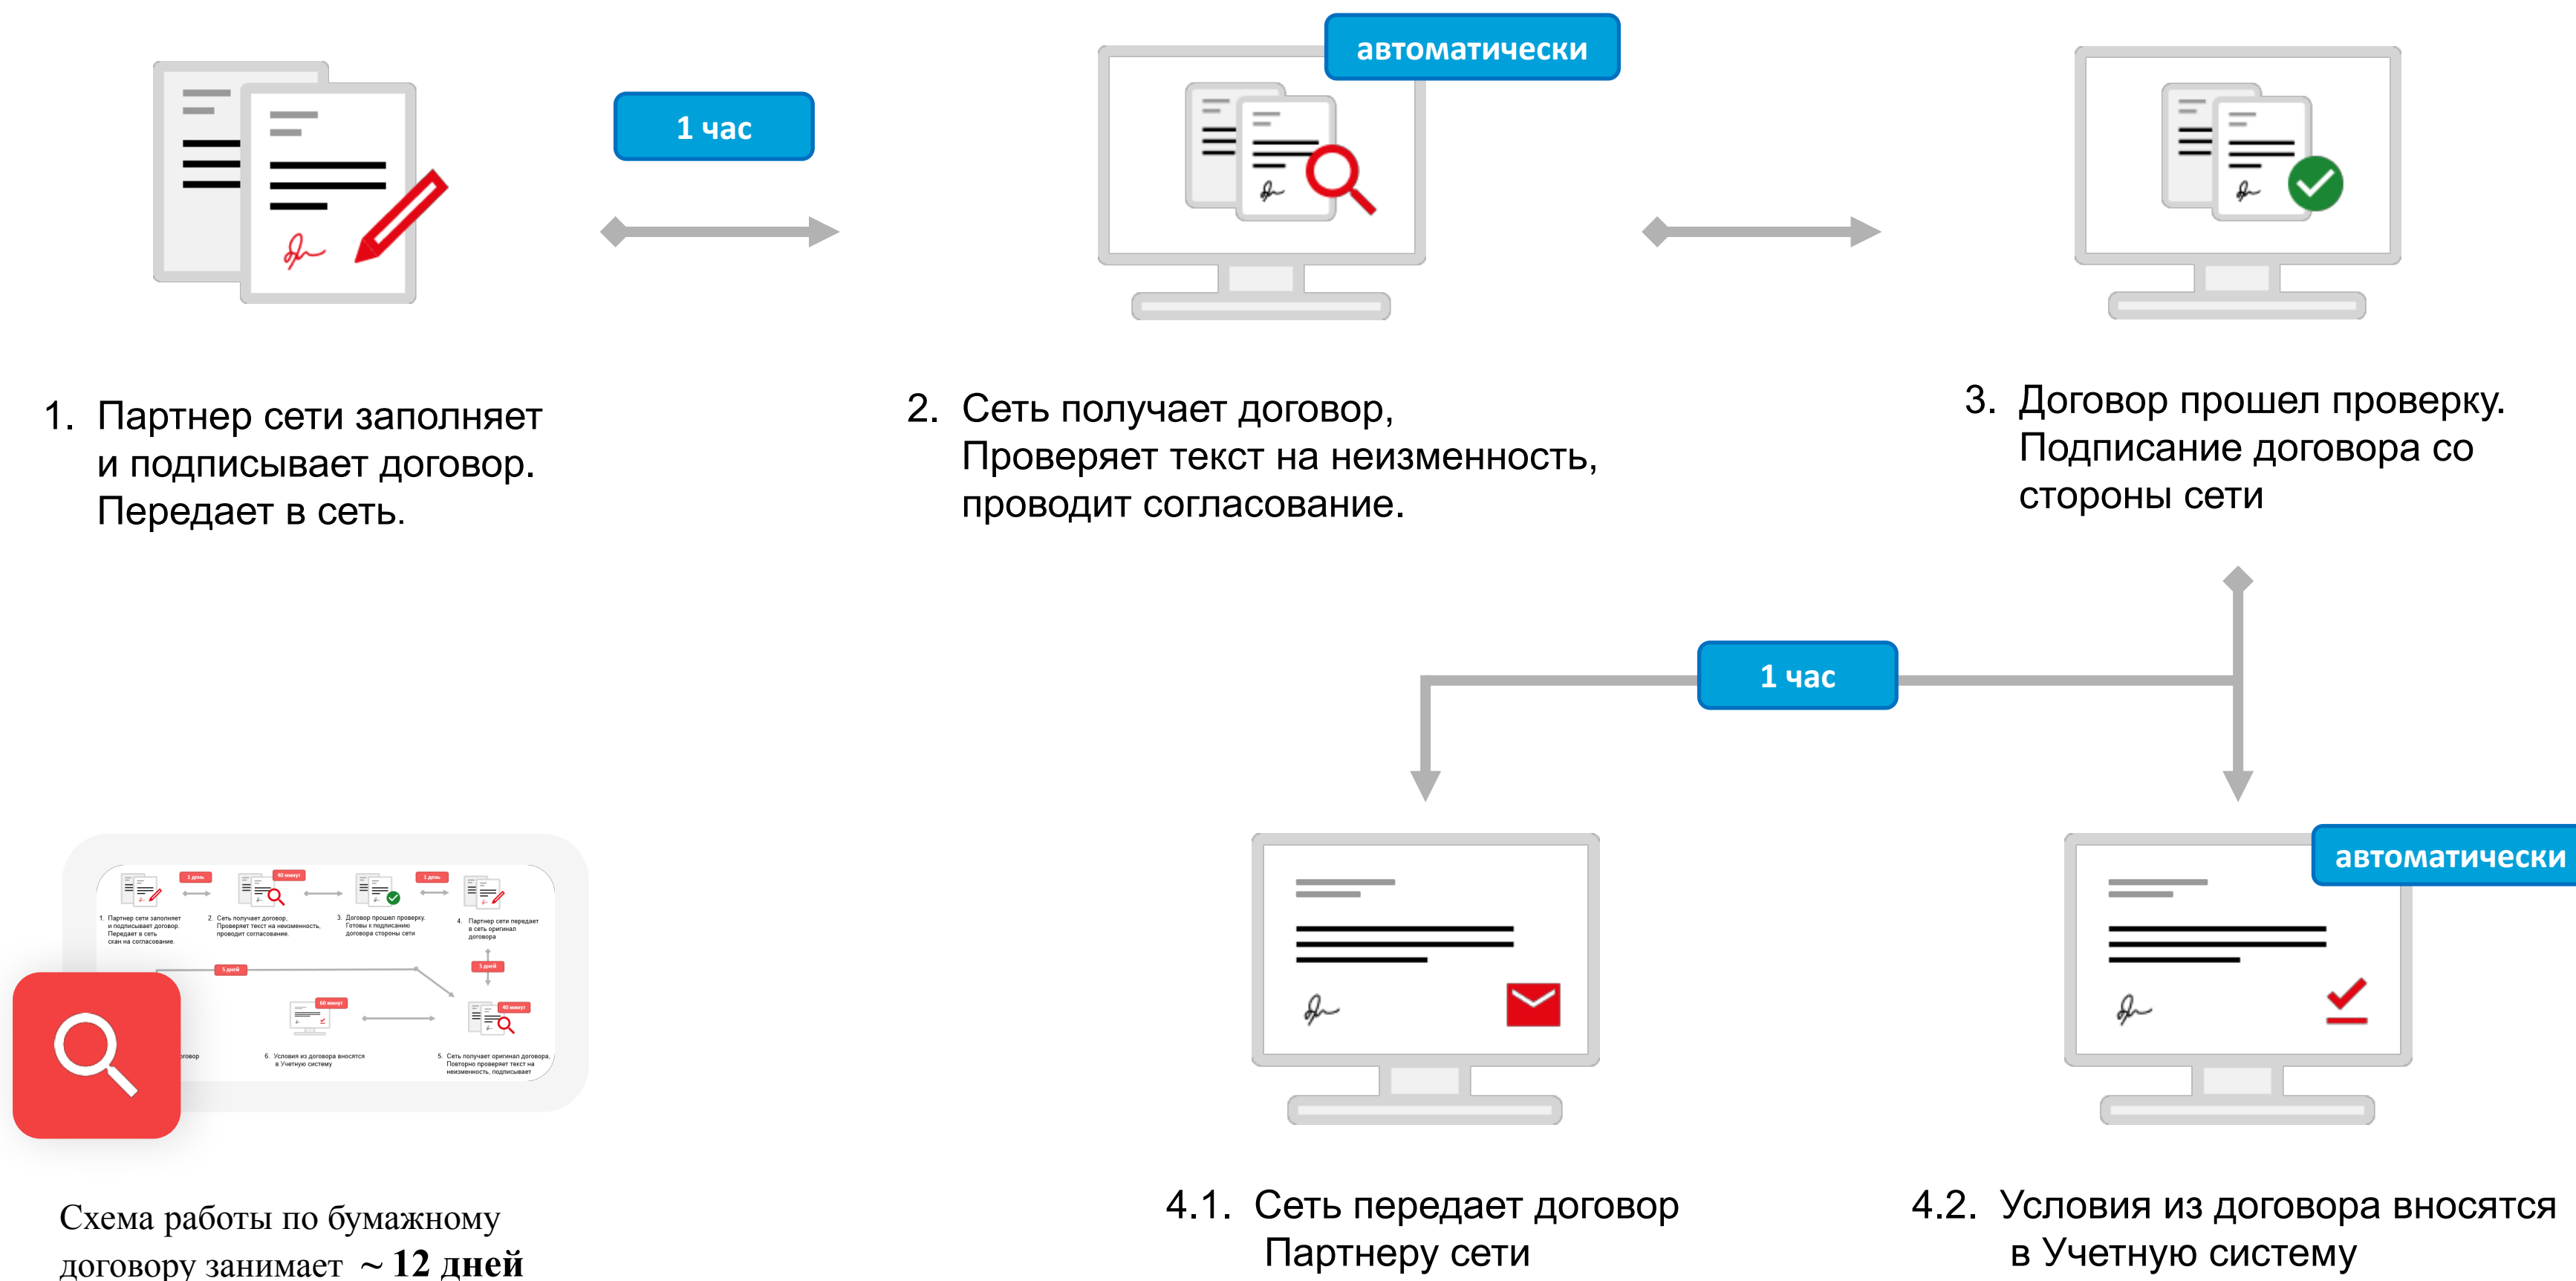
1 час

автоматически

1. Партнер сети заполняет и подписывает договор. Передает в сеть.

2. Сеть получает договор, Проверяет текст на неизменность, проводит согласование.

3. Договор прошел проверку. Подписание договора со стороны сети

1 час

автоматически

4.1. Сеть передает договор Партнеру сети

4.2. Условия из договора вносятся в Учетную систему

Схема работы по бумажному договору занимает ~ **12 дней**